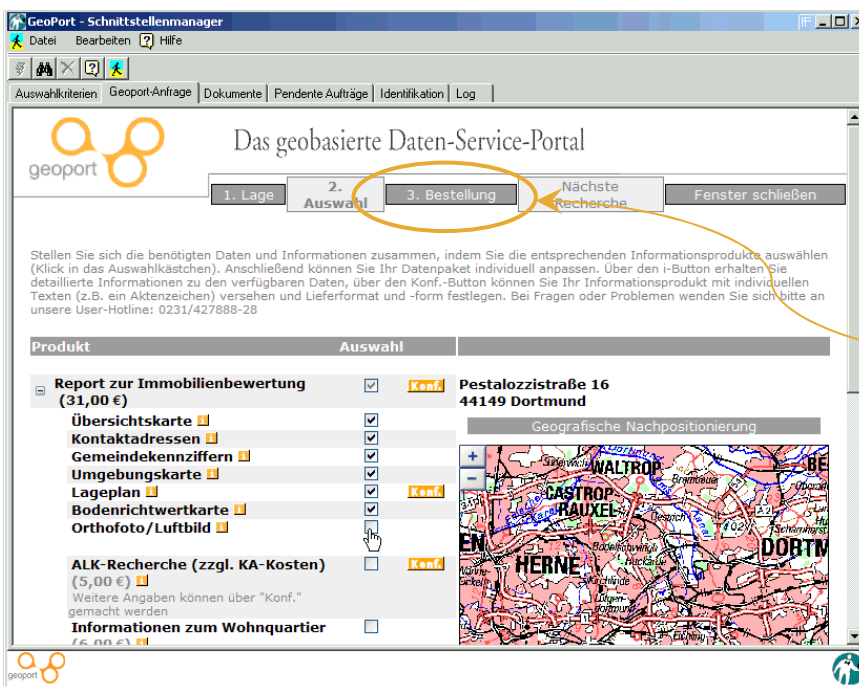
GeoPort - Schnittstellenmanager

Datei Bearbeiten Hilfe

Auswahlkriterien | Geoport-Anfrage | Dokumente | Pendente Aufträge | Identifikation | Log

geoport

Das geobasierte Daten-Service-Portal

1. Lage | 2. Auswahl | 3. Bestellung | Nächste Recherche | Fenster schließen

Stellen Sie sich die benötigten Daten und Informationen zusammen, indem Sie die entsprechenden Informationsprodukte auswählen (Klick in das Auswahlkästchen). Anschließend können Sie Ihr Datenpaket individuell anpassen. Über den i-Button erhalten Sie detaillierte Informationen zu den verfügbaren Daten, über den Konf.-Button können Sie Ihr Informationsprodukt mit individuellen Texten (z.B. ein Aktenzeichen) versehen und Lieferformat und -form festlegen. Bei Fragen oder Problemen wenden Sie sich bitte an unsere User-Hotline: 0231/427888-28

| Produkt | Auswahl | |
|---|---|---|
| Report zur Immobilienbewertung (31,00 €) | Konf. | Pestalozzistraße 16 44149 Dortmund |
| Übersichtskarte | | Geografische Nachpositionierung |
| Kontaktadressen | | |
| Gemeindekennziffern | | |
| Umgebungskarte | | |
| Lageplan | Konf. | |
| Bodenrichtwertkarte | | |
| Orthofoto/Luftbild | | |
| ALK-Recherche (zzgl. KA-Kosten) (5,00 €) Weitere Angaben können über "Konf." gemacht werden | Konf. | |
| Informationen zum Wohnquartier (6,00 €) | | |

WALTROP
CASTROP-RAUXEL
HERNE
DORTM
BE

geoport